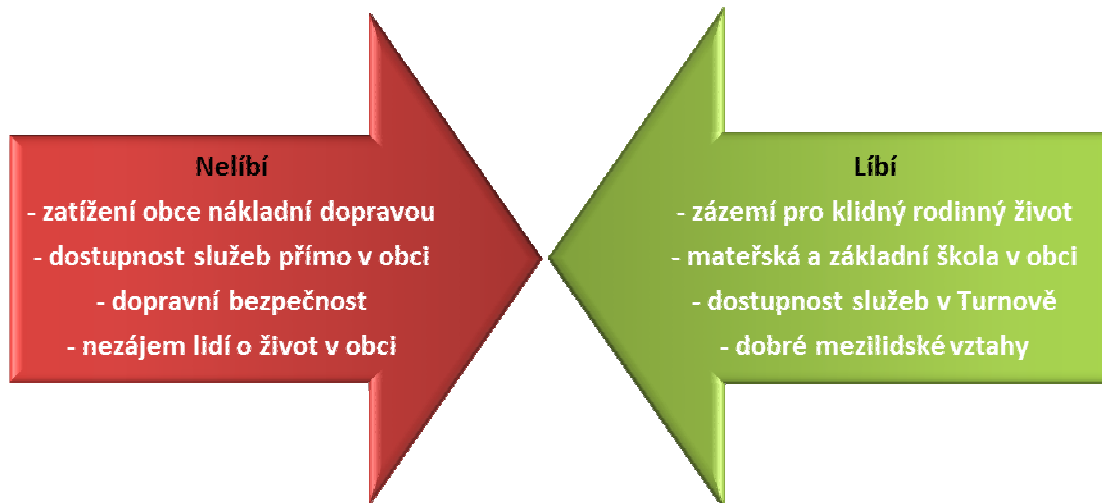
Nelíbí
- zatížení obce nákladní dopravou
- dostupnost služeb přímo v obci
- dopravní bezpečnost
- nezájem lidí o život v obci

Líbí
- zázemí pro klidný rodinný život
- mateřská a základní škola v obci
- dostupnost služeb v Turnově
- dobré mezilidské vztahy